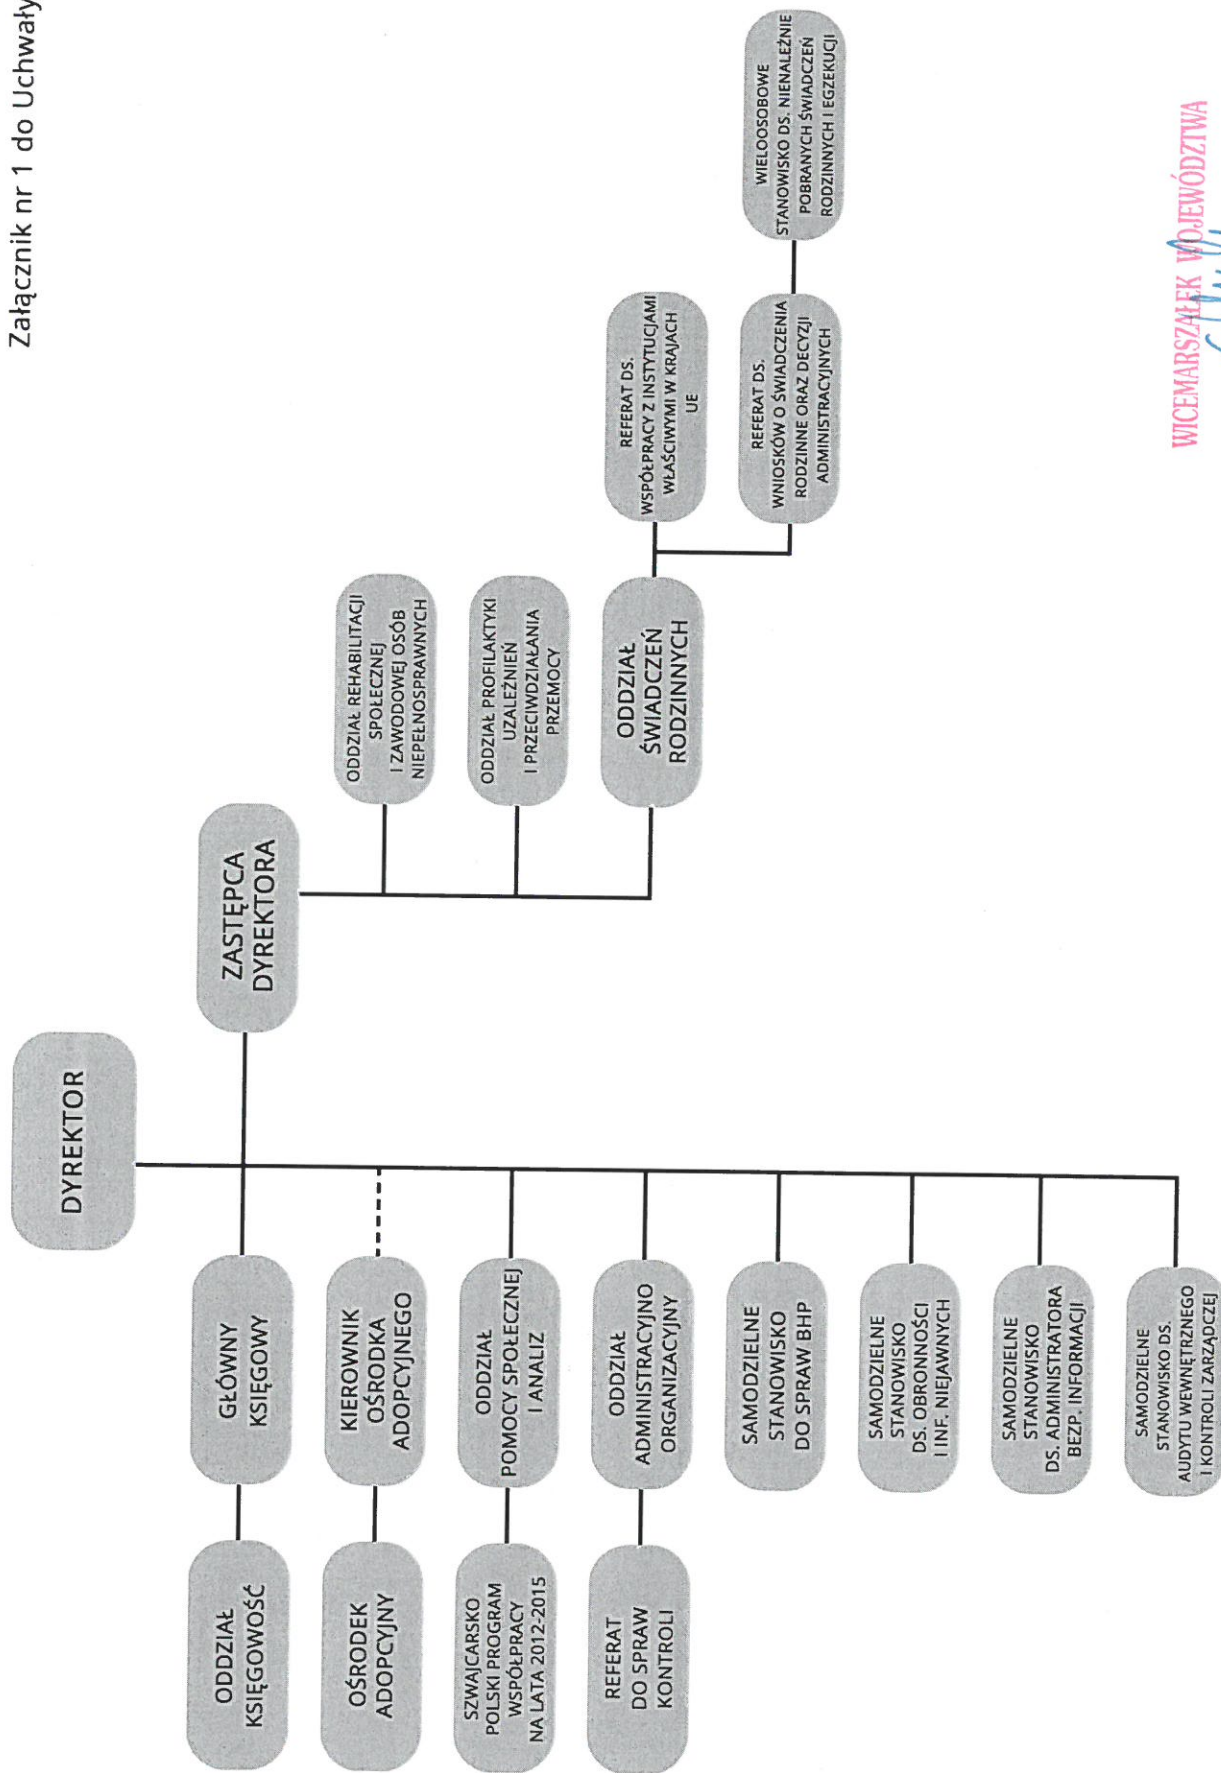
Załącznik nr 1 do Uchwały

DYREKTOR

ZASTĘPCA DYREKTORA

ODDZIAŁ REHABILITACJI SPOŁECZNEJ I ZAWODOWEJ OSÓB NIEPEŁNOSPRAWNYCH

ODDZIAŁ PROFILAKTYKI UZALEŻNIEŃ I PRZECIWDZIAŁANIA PRZEMOCY

ODDZIAŁ ŚWIADCZEŃ RODZINNYCH

REFERAT DS. WSPÓŁPRACY Z INSTYTUCJAMI WŁAŚCIWYMI W KRAJACH UE

REFERAT DS. WNIOSKÓW O ŚWIADCZENIA RODZINNE ORAZ DECYZJI ADMINISTRACYJNYCH

WIELOOSOBOWE STANOWISKO DS. NIENALEŻNIE POBRANYCH ŚWIADCZEŃ RODZINNYCH I EGZEKUCJI

GŁÓWNY KSIĘGOWY

ODDZIAŁ KSIĘGOWOŚĆ

KIEROWNIK OŚRODKA ADOPCYJNEGO

OŚRODEK ADOPCYJNY

ODDZIAŁ POMOCY SPOŁECZNEJ I ANALIZ

SZWAJCARSKO POLSKI PROGRAM WSPÓŁPRACY NA LATA 2012-2015

ODDZIAŁ ADMINISTRACYJNO ORGANIZACYJNY

REFERAT DO SPRAW KONTROLI

SAMODZIELNE STANOWISKO DO SPRAW BHP

SAMODZIELNE STANOWISKO DS. OBRONNOŚCI I INF. NIEJAWNYCH

SAMODZIELNE STANOWISKO DS. ADMINISTRATORA BEZP. INFORMACJI

SAMODZIELNE STANOWISKO DS. AUDYTU WEWNĘTRZNEGO I KONTROLI ZARZĄDCZEJ

WICEMARSZAŁEK WOJEWÓDZTWA
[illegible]